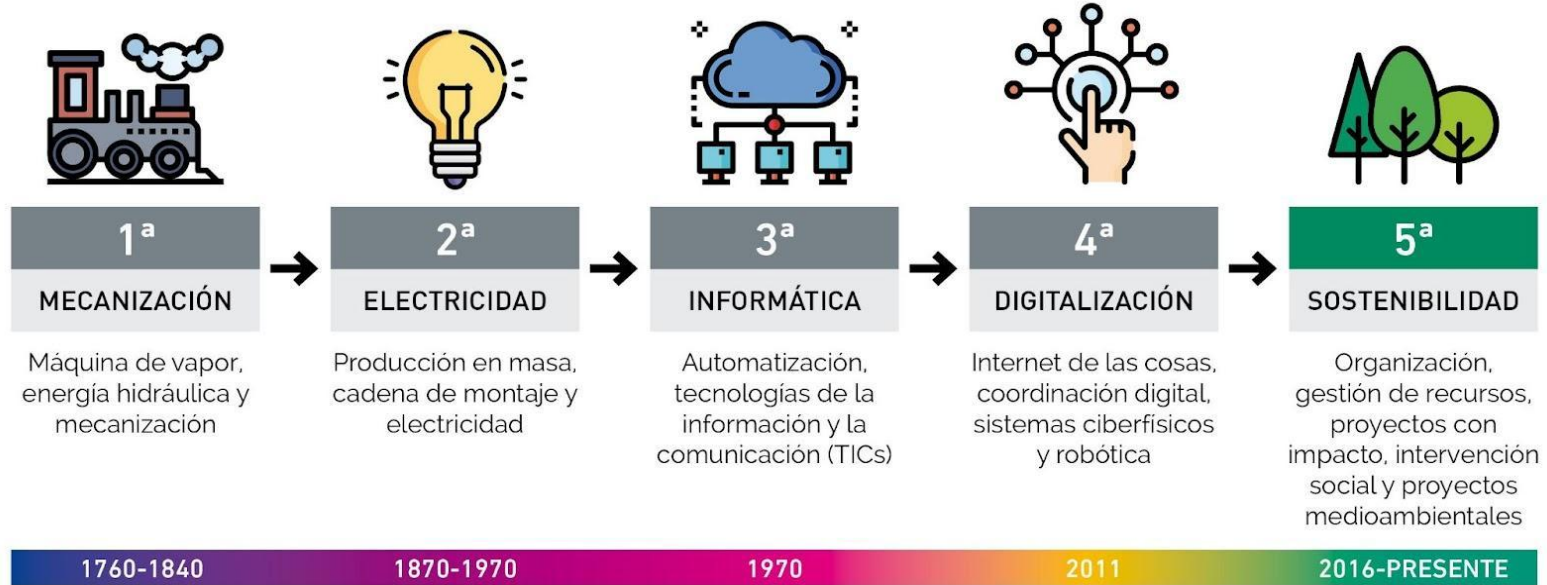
1ª
MECANIZACIÓN
Máquina de vapor, energía hidráulica y mecanización

2ª
ELECTRICIDAD
Producción en masa, cadena de montaje y electricidad

3ª
INFORMÁTICA
Automatización, tecnologías de la información y la comunicación (TICs)

4ª
DIGITALIZACIÓN
Internet de las cosas, coordinación digital, sistemas ciberfísicos y robótica

5ª
SOSTENIBILIDAD
Organización, gestión de recursos, proyectos con impacto, intervención social y proyectos medioambientales

1760-1840
1870-1970
1970
2011
2016-PRESENTE